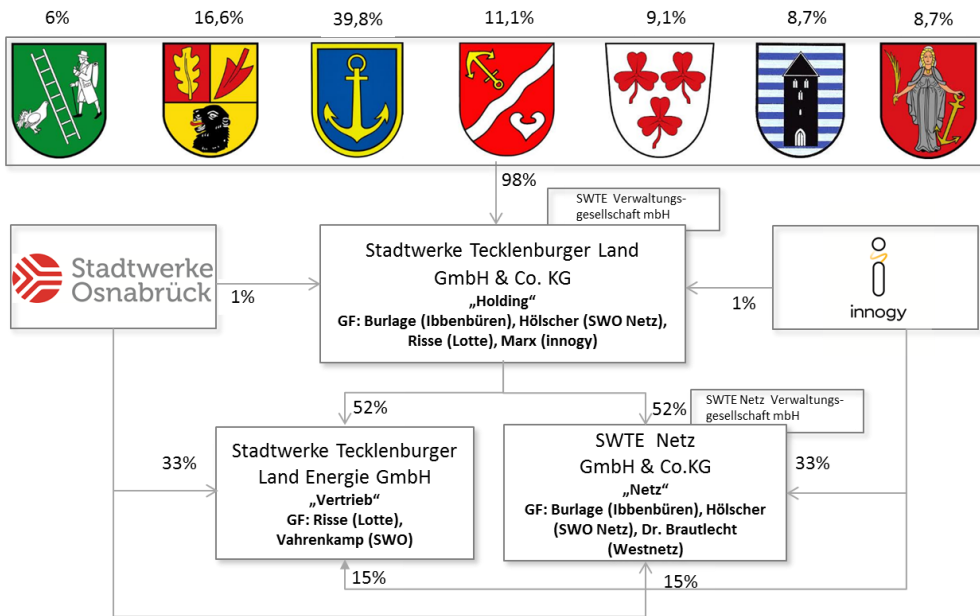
6%
16,6%
39,8%
11,1%
9,1%
8,7%
8,7%

98%

SWTE Verwaltungsgesellschaft mbH

Stadtwerke Osnabrück

1%

Stadtwerke Tecklenburger Land GmbH & Co. KG
„Holding“
GF: Burlage (Ibbenbüren), Hölscher (SWO Netz), Risse (Lotte), Marx (innogy)

1%

innogy

52%

52%

SWTE Netz Verwaltungsgesellschaft mbH

33%

Stadtwerke Tecklenburger Land Energie GmbH
„Vertrieb“
GF: Risse (Lotte), Vahrenkamp (SWO)

SWTE Netz GmbH & Co.KG
„Netz“
GF: Burlage (Ibbenbüren), Hölscher (SWO Netz), Dr. Brautlecht (Westnetz)

33%

15%

15%